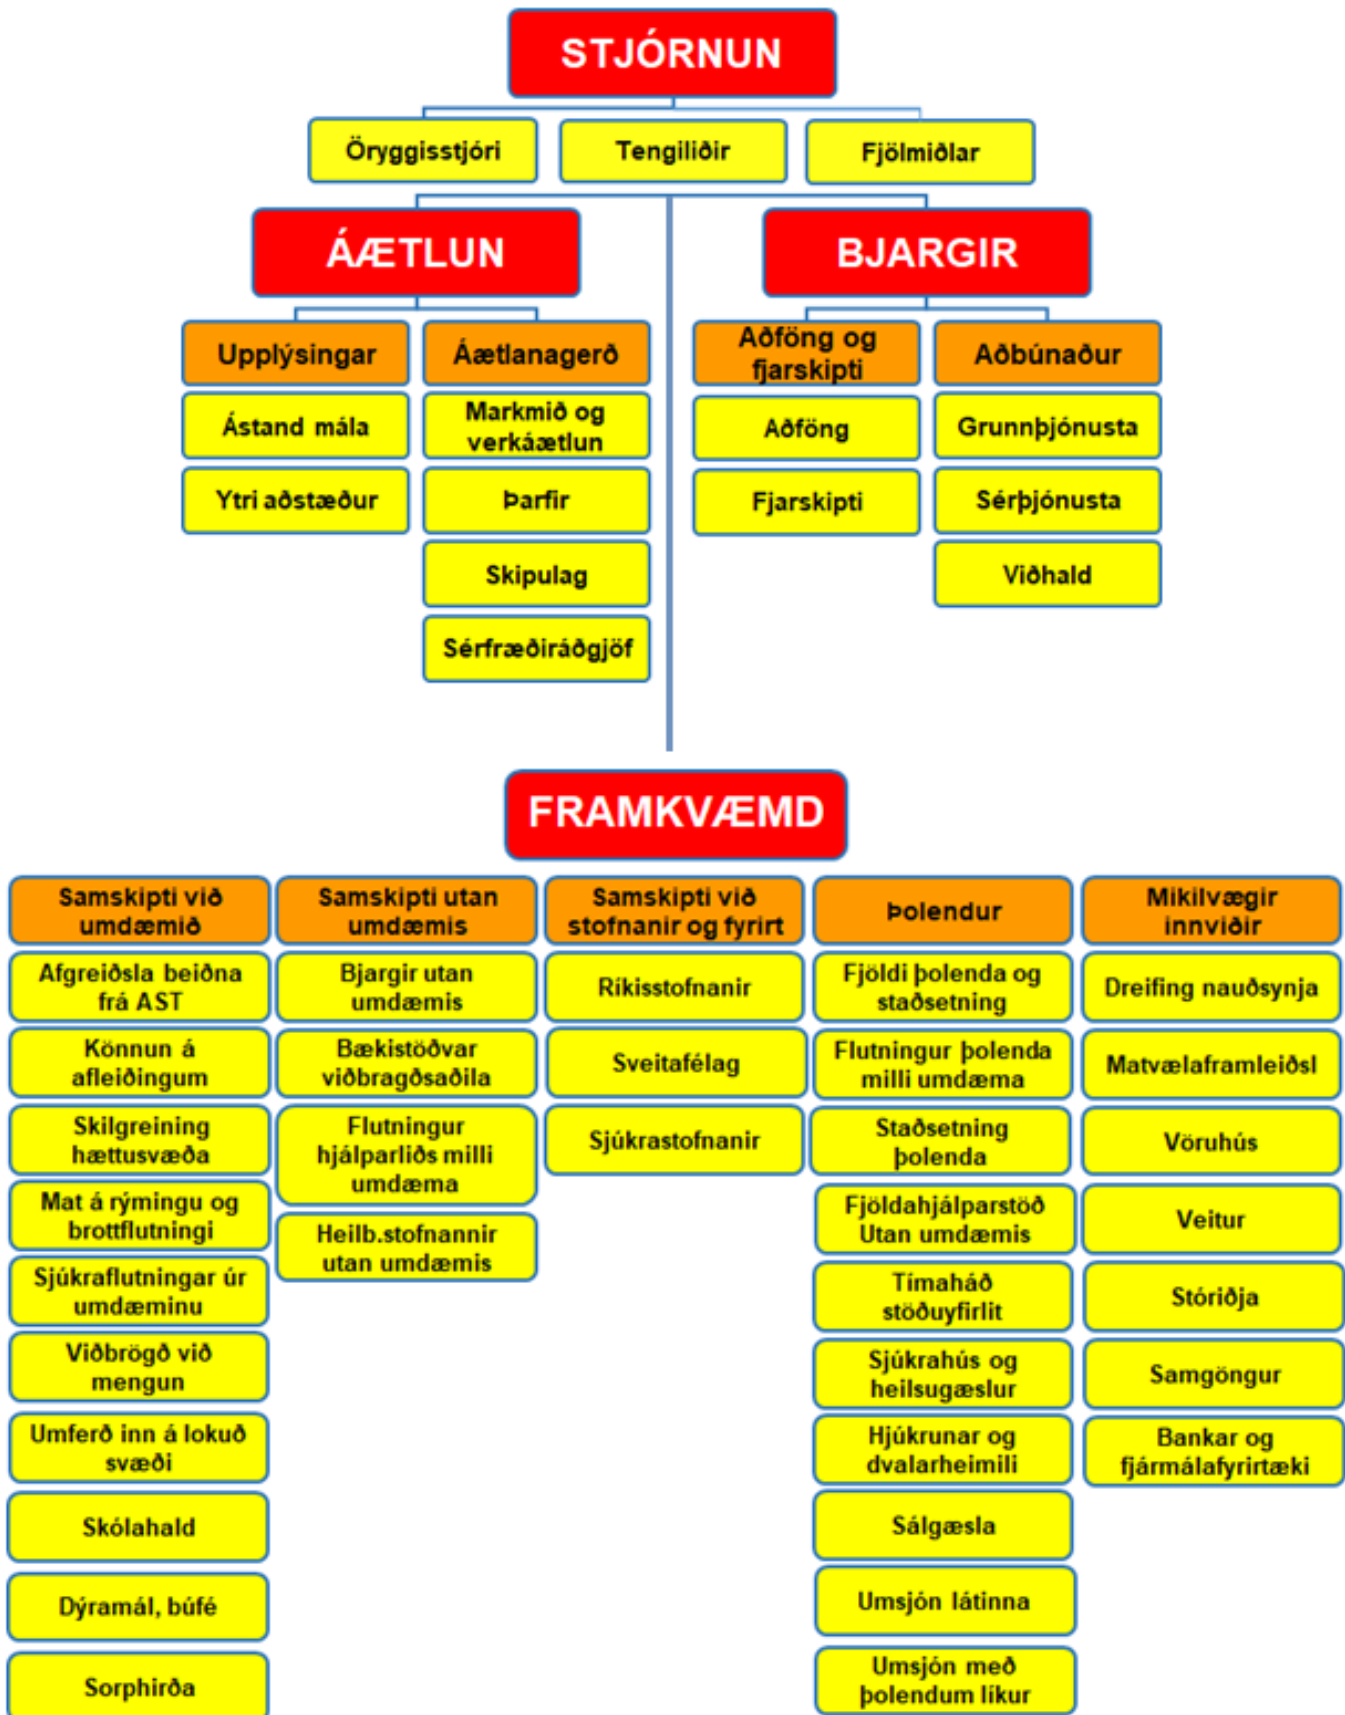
STJÓRNUN

Öryggisstjóri

Tengiliðir

Fjölmiðlar

ÁÆTLUN

Upplýsingar

Ástand mála

Ytri aðstæður

Áætlanagerð

Markmið og verkáætlun

Þarfir

Skipulag

Sérfræðiráðgjöf

BJARGIR

Aðföng og fjarskipti

Aðföng

Fjarskipti

Aðbúnaður

Grunnþjónusta

Sérþjónusta

Viðhald

FRAMKVÆMD

Samskipti við umdæmið

Afgreiðsla beiðna frá AST

Könnun á afleiðingum

Skilgreining hættusvæða

Mat á rýmingu og brottflutningi

Sjúkraflutningar úr umdæminu

Viðbrögð við mengun

Umferð inn á lokuð svæði

Skólahald

Dýramál, búfé

Sorphirða

Samskipti utan umdæmis

Bjargir utan umdæmis

Bækistöðvar viðbragðsaðila

Flutningur hjálparliðs milli umdæma

Heilb.stofnannir utan umdæmis

Samskipti við stofnanir og fyrirt

Ríkisstofnanir

Sveitafélag

Sjúkrastofnanir

Þolendur

Fjöldi þolenda og staðsetning

Flutningur þolenda milli umdæma

Staðsetning þolenda

Fjöldahjálparstöð Utan umdæmis

Tímaháð stöðuyfirlit

Sjúkrahús og heilsugæslur

Hjúkrunar og dvalarheimili

Sálgæsla

Umsjón látinna

Umsjón með þolendum líkur

Mikilvægir innviðir

Dreifing nauðsynja

Matvælaframleiðsl

Vöruhús

Veitur

Stóriðja

Samgöngur

Bankar og fjármálafyrirtæki